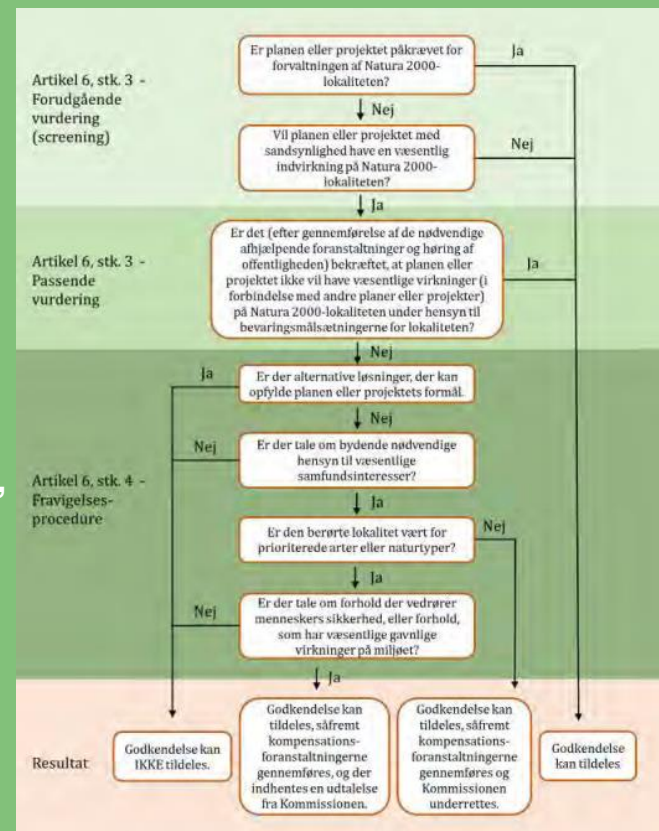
Artikel 6, stk. 3 - Forudgående vurdering (screening)

Er planen eller projektet påkrævet for forvaltningen af Natura 2000-lokaliteten?

Ja

Nej

Vil planen eller projektet med sandsynlighed have en væsentlig indvirkning på Natura 2000-lokaliteten?

Nej

Ja

Artikel 6, stk. 3 - Passende vurdering

Er det (efter gennemførelse af de nødvendige afhjælpende foranstaltninger og høring af offentligheden) bekræftet, at planen eller projektet ikke vil have væsentlige virkninger (i forbindelse med andre planer eller projekter) på Natura 2000-lokaliteten under hensyn til bevaringsmålsætningerne for lokaliteten?

Ja

Nej

Artikel 6, stk. 4 - Fravigelses-procedure

Ja

Er der alternative løsninger, der kan opfylde planen eller projektets formål.

Nej

Nej

Er der tale om bydende nødvendige hensyn til væsentlige samfundsinteresser?

Ja

Er den berørte lokalitet vært for prioriterede arter eller naturtyper?

Nej

Ja

Nej

Er der tale om forhold der vedrører menneskers sikkerhed, eller forhold, som har væsentlige gavnlige virkninger på miljøet?

Ja

Resultat

Godkendelse kan IKKE tildeles.

Godkendelse kan tildeles, såfremt kompensations-foranstaltningerne gennemføres, og der indhentes en udtalelse fra Kommissionen.

Godkendelse kan tildeles, såfremt kompensations-foranstaltningerne gennemføres og Kommissionen underrettes.

Godkendelse kan tildeles